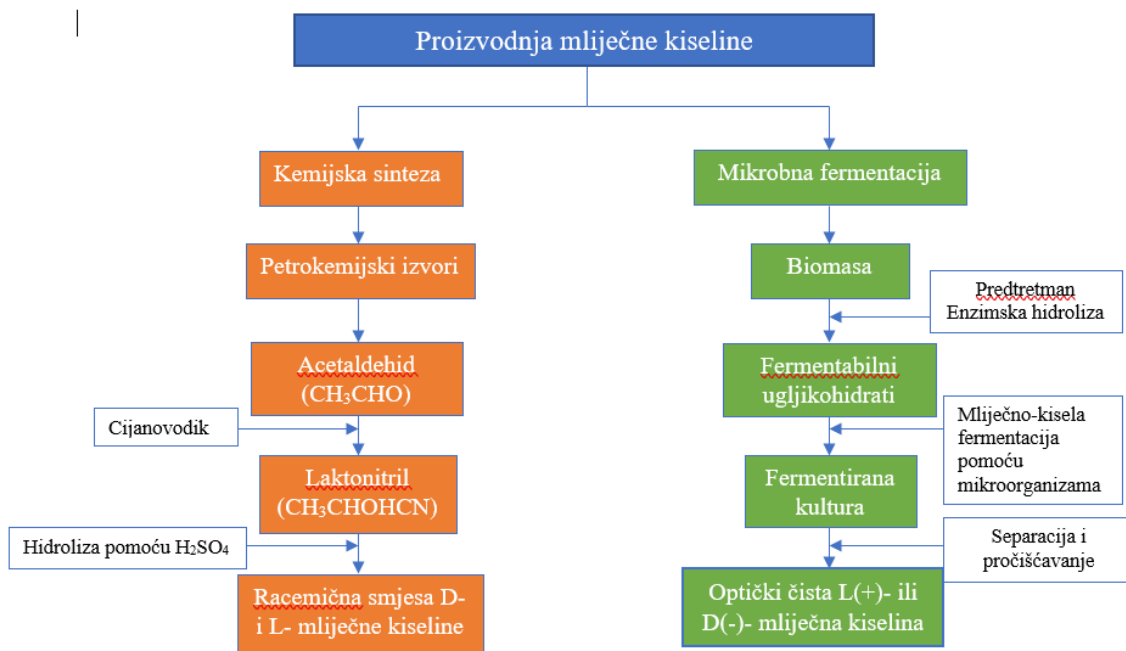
Proizvodnja mliječne kiseline

Kemijska sinteza

Petrokemijski izvori

Acetaldehid ($CH_3CHO$)

Cijanovodik

Laktonitril ($CH_3CHOHCN$)

Hidroliza pomoću $H_2SO_4$

Racemična smjesa D- i L- mliječne kiseline

Mikrobna fermentacija

Biomasa

Predtretman
Enzimska hidroliza

Fermentabilni ugljikohidrati

Mliječno-kisela fermentacija pomoću mikroorganizama

Fermentirana kultura

Separacija i pročišćavanje

Optički čista L(+)- ili D(-)- mliječna kiselina